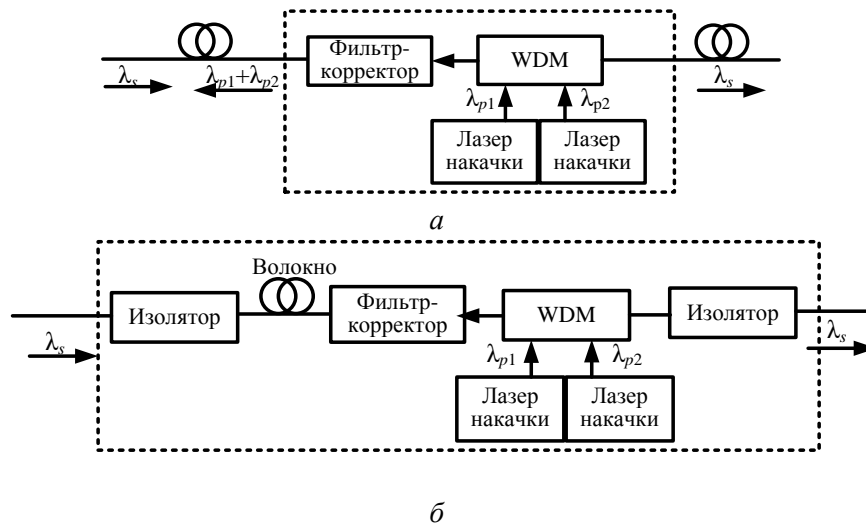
$\lambda_s$

$\lambda_{p1}+\lambda_{p2}$

Фильтр-корректор

WDM

$\lambda_s$

$\lambda_{p1}$

$\lambda_{p2}$

Лазер накачки

Лазер накачки

*а*

Волокно

Изолятор

Фильтр-корректор

WDM

Изолятор

$\lambda_s$

$\lambda_s$

$\lambda_{p1}$

$\lambda_{p2}$

Лазер накачки

Лазер накачки

*б*